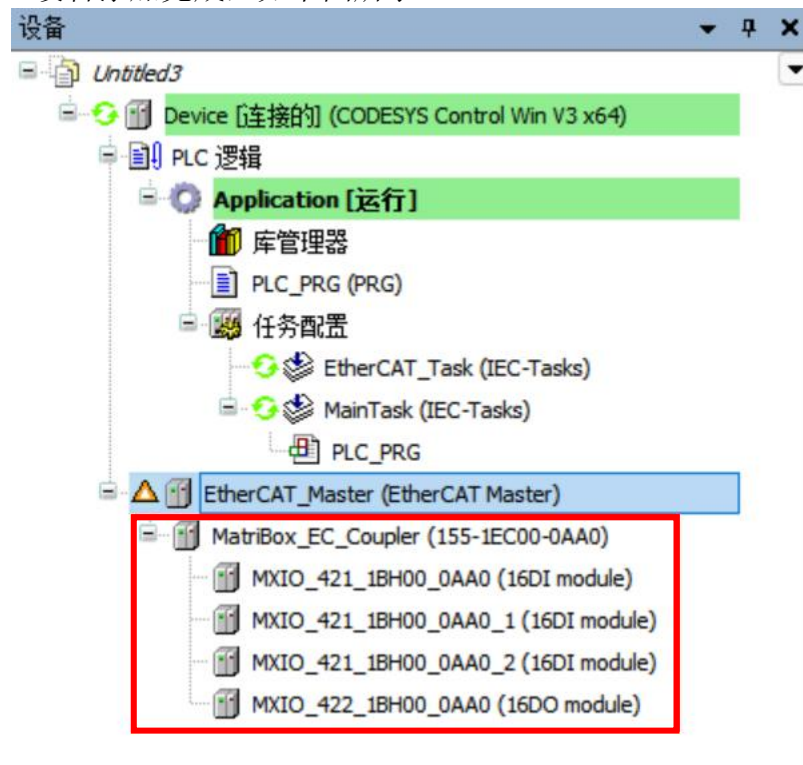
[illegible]

设备

Untitled3

Device [连接的] (CODESYS Control Win V3 x64)

PLC 逻辑

Application [运行]

库管理器

PLC_PRG (PRG)

任务配置

EtherCAT_Task (IEC-Tasks)

MainTask (IEC-Tasks)

PLC_PRG

EtherCAT_Master (EtherCAT Master)

MatriBox_EC_Coupler (155-1EC00-0AA0)

MXIO_421_1BH00_0AA0 (16DI module)

MXIO_421_1BH00_0AA0_1 (16DI module)

MXIO_421_1BH00_0AA0_2 (16DI module)

MXIO_422_1BH00_0AA0 (16DO module)